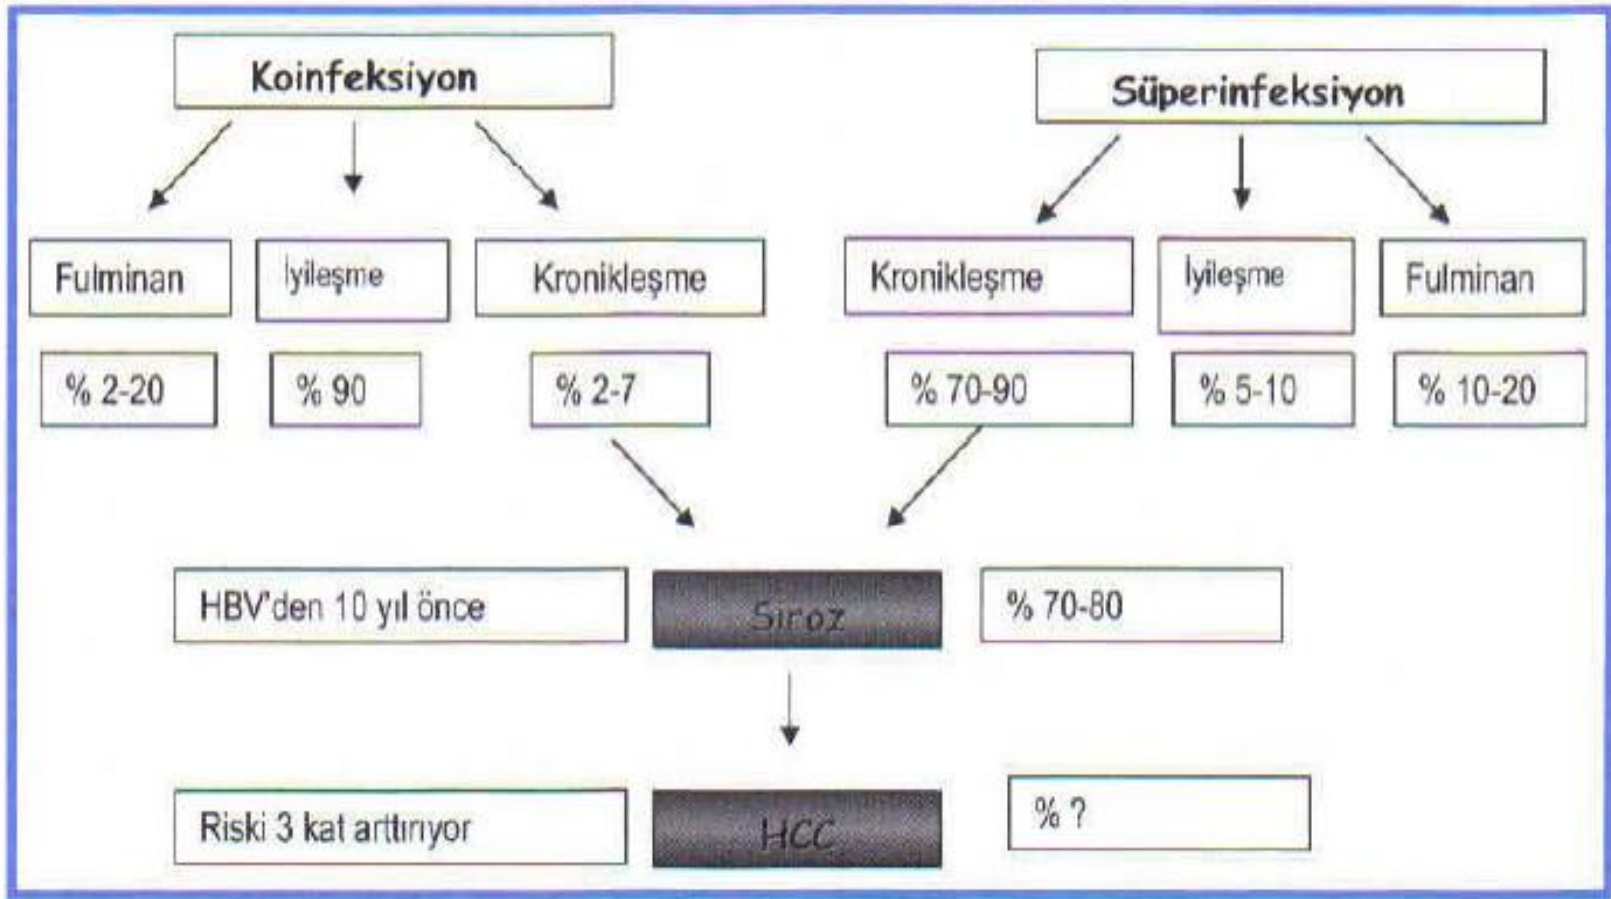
Koinfeksiyon

Süperinfeksiyon

Fulminan

İyileşme

Kronikleşme

Kronikleşme

İyileşme

Fulminan

% 2-20

% 90

% 2-7

% 70-90

% 5-10

% 10-20

HBV'den 10 yıl önce

Siroz

% 70-80

Riski 3 kat arttırıyor

HCC

% ?